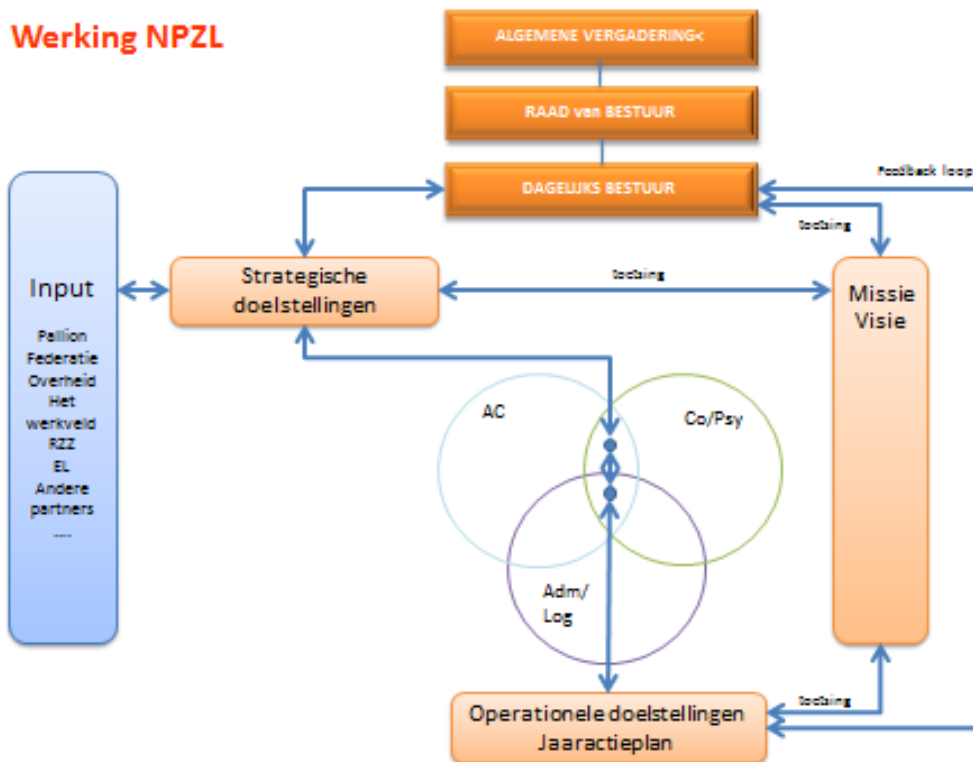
Werking NPZL

ALGEMENE VERGADERING<

RAAD van BESTUUR

DAGELIJKS BESTUUR

Feedback loop

toetsing

Input

Pallion
Federatie
Overheid
Het werkveld
RZZ
EL
Andere partners
.....

Strategische doelstellingen

toetsing

Missie
Visie

AC

Co/Psy

Adm/
Log

toetsing

Operationele doelstellingen
Jaaractieplan